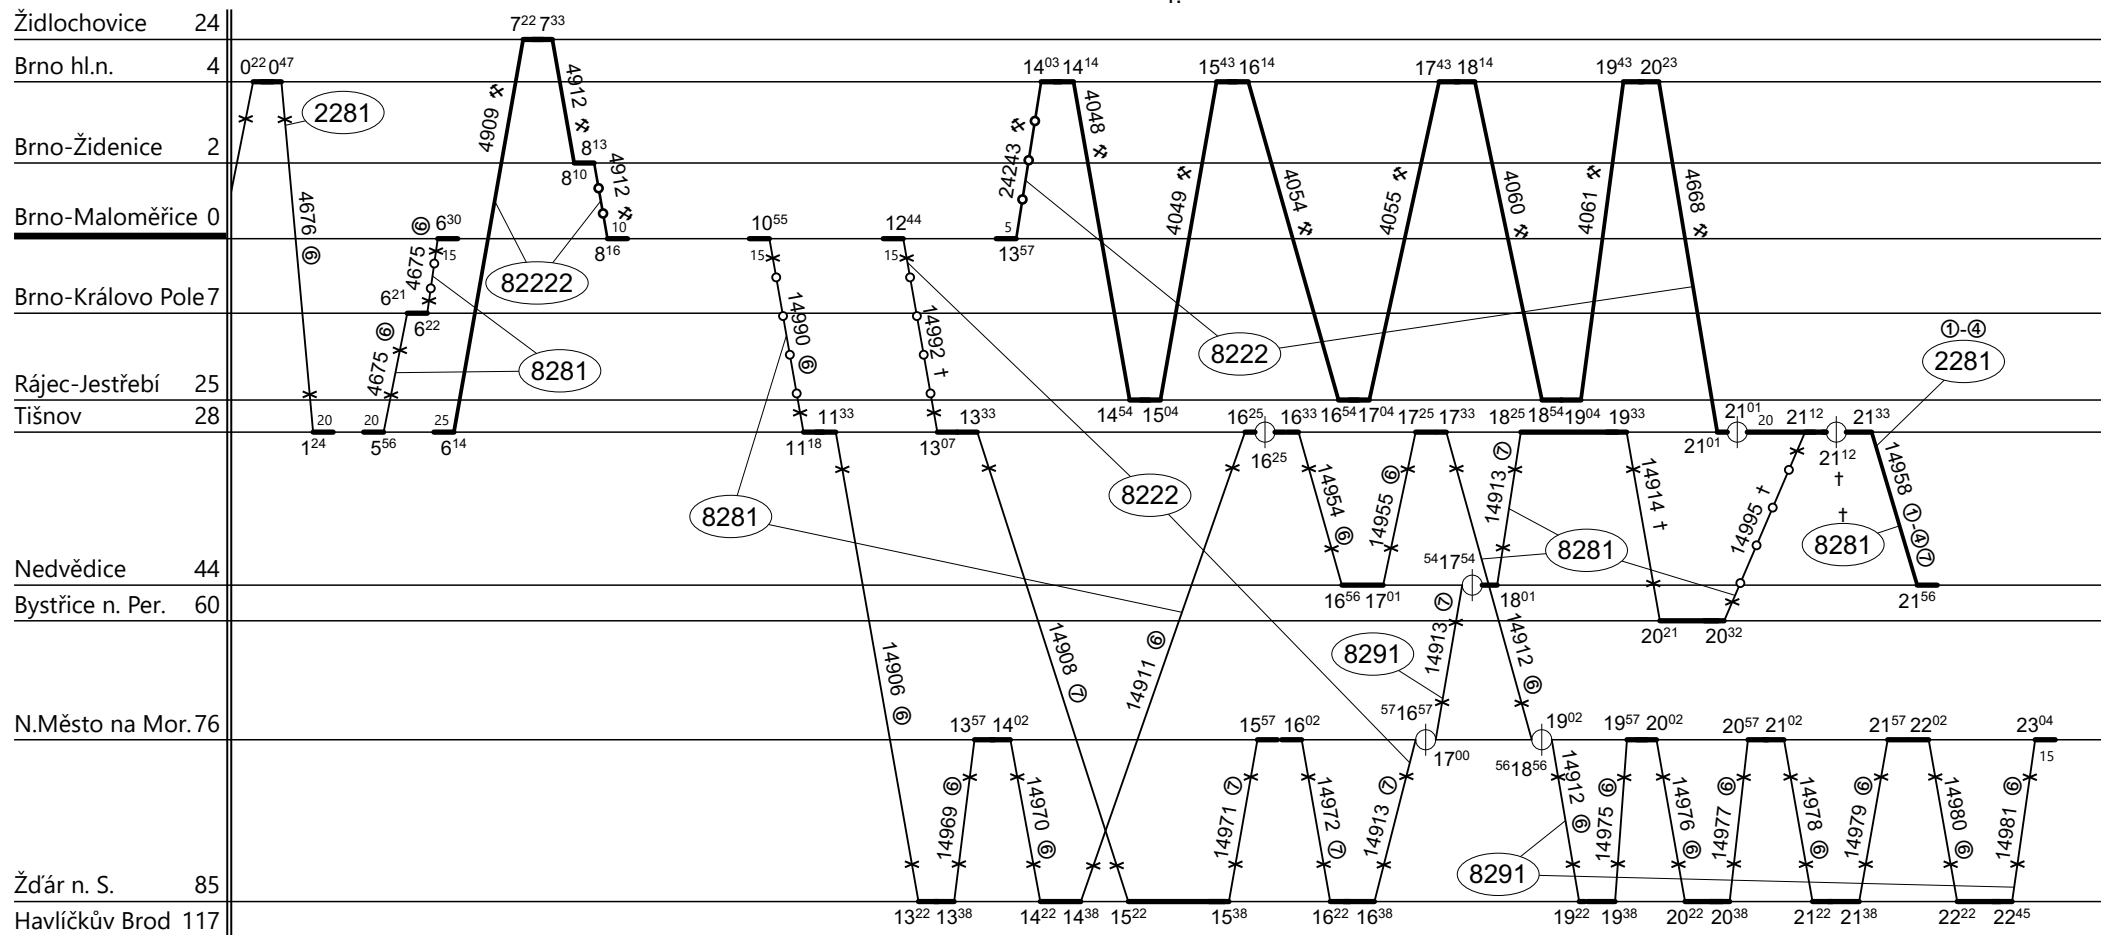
Židlochovice 24
Brno hl.n. 4
Brno-Židenice 2
Brno-Maloměřice 0
Brno-Královo Pole 7
Rájec-Jestřebí 25
Tišnov 28
Nedvědice 44
Bystřice n. Per. 60
N.Město na Mor. 76
Žďár n. S. 85
Havlíčkův Brod 117

$0^{22}$ $0^{47}$ 2281 4676 ⑥ 20 $1^{24}$

20 $5^{56}$ 4675 ⑥ $6^{21}$ $6^{22}$ 4675 15 ⑥ $6^{30}$ 8281

25 $6^{14}$ 4909 $7^{22}$ $7^{33}$ 4912 $8^{13}$ $8^{10}$ 4912 10 $8^{16}$ 82222

$10^{55}$ 15 14990 ⑥ $11^{18}$ $11^{33}$ 8281 14906 ⑥

$12^{44}$ 15 14992 † $13^{07}$ $13^{33}$ 14908 ⑦ 8222

5 $13^{57}$ 24243 $14^{03}$ $14^{14}$ 4048 $14^{54}$ $15^{04}$ 4049 $15^{43}$ $16^{14}$ 4054 $16^{54}$ $17^{04}$ 4055 $17^{43}$ $18^{14}$ 4060 $18^{54}$ $19^{04}$ 4061 $19^{43}$ $20^{23}$ 4668 8222

$16^{25}$ $16^{25}$ $16^{33}$ 14954 ⑥ $16^{56}$ $17^{01}$ 14955 ⑥ $17^{25}$ $17^{33}$ 14911 ⑥

$^{54}17^{54}$ 14913 ⑦ $18^{25}$ $18^{01}$ 14912 ⑥ 8281 8291 $^{57}16^{57}$ $17^{00}$

$19^{33}$ 14914 † $20^{21}$ $20^{32}$ 14995 † $21^{01}$ $21^{01}$ 20 $21^{12}$ $21^{12}$ † † 8281 $21^{33}$ ①-④ 2281 14958 ①-④⑦ $21^{56}$

$13^{57}$ $14^{02}$ 14969 ⑥ 14970 ⑥ $13^{22}$ $13^{38}$ $14^{22}$ $14^{38}$ $15^{22}$ $15^{38}$

$15^{57}$ $16^{02}$ 14971 ⑦ 14972 ⑦ 14913 ⑦ $16^{22}$ $16^{38}$

$^{56}18^{56}$ $19^{02}$ 14912 ⑥ 8291 14975 ⑥ $19^{22}$ $19^{38}$ $19^{57}$ $20^{02}$ 14976 ⑥ 14977 ⑥ $20^{22}$ $20^{38}$ $20^{57}$ $21^{02}$ 14978 ⑥ 14979 ⑥ $21^{22}$ $21^{38}$ $21^{57}$ $22^{02}$ 14980 ⑥ 14981 ⑥ $22^{22}$ $22^{45}$ $23^{04}$ 15